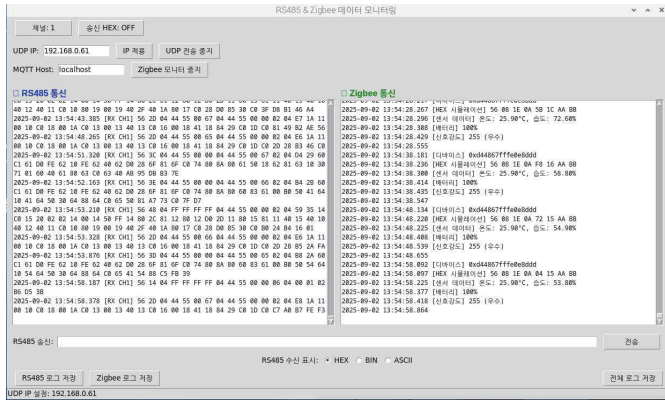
RS485 & Zigbee 데이터 모니터링

채널: 1 | 송신 HEX: OFF

UDP IP: 192.168.0.61 | IP 적용 | UDP 전송 중지

MQTT Host: localhost | Zigbee 모니터 중지

RS485 통신

40 12 40 11 C0 10 80 19 00 19 40 2F 40 1A 80 17 C0 28 D0 85 30 C0 3F D8 B1 46 A4
2025-09-02 13:54:43.385 [RX CH1] 56 2D 04 44 55 00 67 04 44 55 00 00 02 04 E6 1A 11
00 10 C0 18 00 1A C0 13 00 13 40 13 C0 16 00 18 41 18 84 29 C0 1D C0 81 49 B2 AE 56
2025-09-02 13:54:48.265 [RX CH1] 56 2D 04 44 55 00 65 04 44 55 00 00 02 04 E6 1A 11
00 10 C0 18 00 1A C0 13 00 13 40 13 C0 16 00 18 41 18 84 29 C0 1D C0 2D 28 B3 46 C0
2025-09-02 13:54:51.320 [RX CH1] 56 3C 04 44 55 00 00 04 44 55 00 67 02 04 D4 29 60
C1 61 D0 FE 62 10 FE 62 40 62 D0 28 6F 81 6F C0 74 80 8A 80 61 50 18 62 81 63 10 30
71 01 60 40 61 80 63 C0 63 40 AB 95 D8 B3 7E
2025-09-02 13:54:52.163 [RX CH1] 56 3E 04 44 55 00 00 04 44 55 00 66 02 04 B4 28 00
C1 61 D0 FE 62 10 FE 62 40 62 D0 28 6F 81 6F C0 74 80 8A 80 60 83 61 00 B0 50 41 64
10 41 64 50 30 64 88 64 C0 65 50 81 47 73 C0 7F D7
2025-09-02 13:54:53.210 [RX CH1] 56 40 04 FF FF FF FF 04 44 55 00 00 02 04 59 35 14
C0 15 20 02 02 14 00 14 50 FF 14 80 2C 81 12 80 12 D0 2D 11 80 15 81 11 40 15 40 10
40 12 40 11 C0 10 80 19 00 19 40 2F 40 1A 80 17 C0 28 D0 85 30 C0 24 84 16 81
2025-09-02 13:54:53.328 [RX CH1] 56 2D 04 44 55 00 66 04 44 55 00 00 02 04 E6 1A 11
00 10 C0 18 00 1A C0 13 00 13 40 13 C0 16 00 18 41 18 84 29 C0 1D C0 2D 20 B5 2A FA
2025-09-02 13:54:53.876 [RX CH1] 56 3C 04 44 55 00 00 04 44 55 00 65 02 04 B8 2A 60
C1 61 D0 FE 62 10 FE 62 40 62 D0 28 6F 81 6F C0 74 80 8A 80 60 83 61 00 B0 50 54 64
10 54 64 50 30 64 88 64 C0 65 41 54 88 C5 FB 39
2025-09-02 13:54:58.187 [RX CH1] 56 14 04 FF FF FF FF 04 44 55 00 00 06 04 00 01 02
86 D5 1B
2025-09-02 13:54:58.378 [RX CH1] 56 2D 04 44 55 00 67 04 44 55 00 00 02 04 E8 1A 11
00 10 C0 18 00 1A C0 13 00 13 40 13 C0 16 00 18 41 18 84 29 C0 1D C0 C7 A0 B7 FE F3

Zigbee 통신

2025-09-02 13:54:28.267 [HEX 시뮬레이션] 56 08 1E 0A 5B 1C AA BB
2025-09-02 13:54:28.296 [센서 데이터] 온도: 25.90°C, 습도: 72.68%
2025-09-02 13:54:28.388 [배터리] 100%
2025-09-02 13:54:28.429 [신호강도] 255 (우수)
2025-09-02 13:54:28.555
2025-09-02 13:54:38.181 [디바이스] 0xd44867fffe0e8ddd
2025-09-02 13:54:38.236 [HEX 시뮬레이션] 56 08 1E 0A F8 16 AA BB
2025-09-02 13:54:38.300 [센서 데이터] 온도: 25.90°C, 습도: 58.80%
2025-09-02 13:54:38.414 [배터리] 100%
2025-09-02 13:54:38.482 [신호강도] 255 (우수)
2025-09-02 13:54:38.547
2025-09-02 13:54:48.134 [디바이스] 0xd44867fffe0e8ddd
2025-09-02 13:54:48.220 [HEX 시뮬레이션] 56 08 1E 0A 72 15 AA BB
2025-09-02 13:54:48.225 [센서 데이터] 온도: 25.90°C, 습도: 54.90%
2025-09-02 13:54:48.488 [배터리] 100%
2025-09-02 13:54:48.539 [신호강도] 255 (우수)
2025-09-02 13:54:48.655
2025-09-02 13:54:58.024 [디바이스] 0xd44867fffe0e8ddd
2025-09-02 13:54:58.097 [HEX 시뮬레이션] 56 08 1E 0A 04 15 AA BB
2025-09-02 13:54:58.225 [센서 데이터] 온도: 25.90°C, 습도: 53.80%
2025-09-02 13:54:58.377 [배터리] 100%
2025-09-02 13:54:58.418 [신호강도] 255 (우수)
2025-09-02 13:54:58.864

RS485 송신: | 전송

RS485 수신 표시: HEX BIN ASCII

RS485 로그 저장 | Zigbee 로그 저장 | 전체 로그 저장

UDP IP 설정: 192.168.0.61